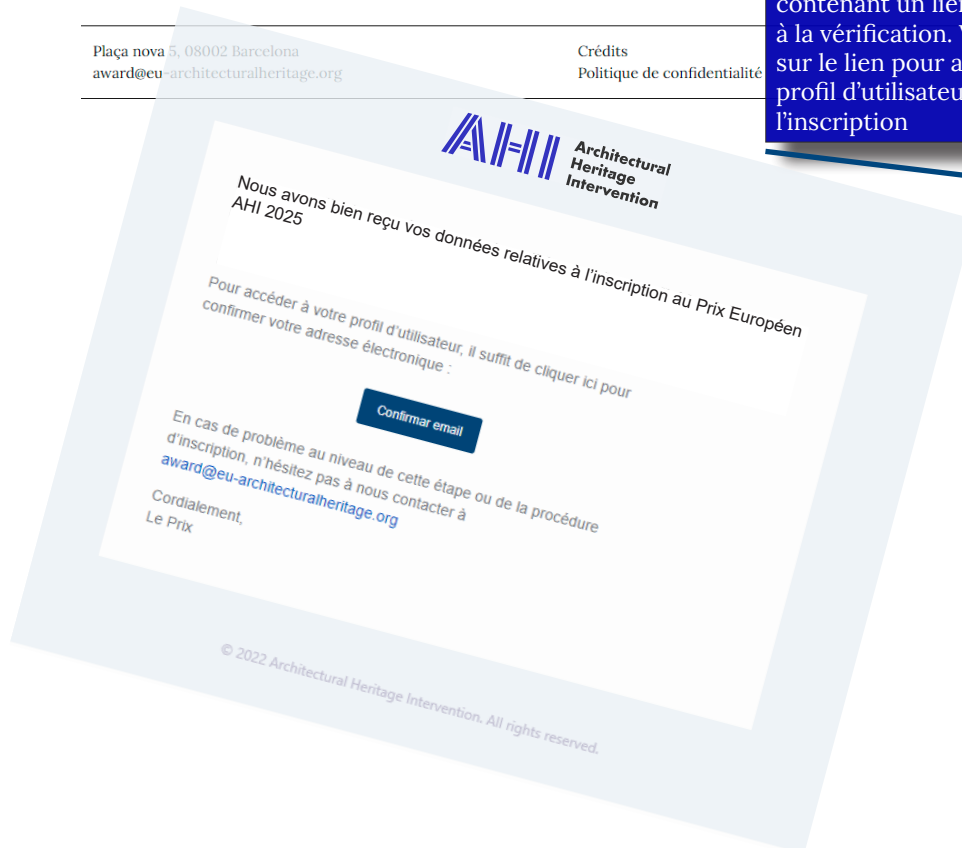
contenant un lien
à la vérification. V
sur le lien pour a
profil d'utilisateu
l'inscription

Plaça nova 5, 08002 Barcelona
award@eu-architecturalheritage.org

Crédits
Politique de confidentialité

AHI Architectural Heritage Intervention

Nous avons bien reçu vos données relatives à l'inscription au Prix Européen AHI 2025

Pour accéder à votre profil d'utilisateur, il suffit de cliquer ici pour confirmer votre adresse électronique :

Confirmar email

En cas de problème au niveau de cette étape ou de la procédure d'inscription, n'hésitez pas à nous contacter à award@eu-architecturalheritage.org

Cordialement,
Le Prix

© 2022 Architectural Heritage Intervention. All rights reserved.